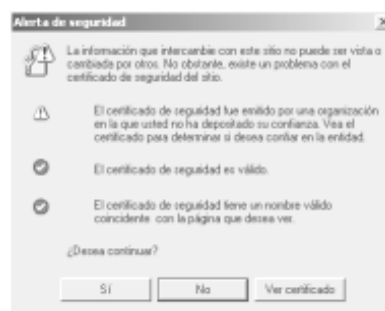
Alerta de seguridad

La información que intercambie con este sitio no puede ser vista o cambiada por otros. No obstante, existe un problema con el certificado de seguridad del sitio.

El certificado de seguridad fue emitido por una organización en la que usted no ha depositado su confianza. Vea el certificado para determinar si desea confiar en la entidad.

El certificado de seguridad es válido.

El certificado de seguridad tiene un nombre válido coincidente con la página que desea ver.

¿Desea continuar?

Sí

No

Ver certificado